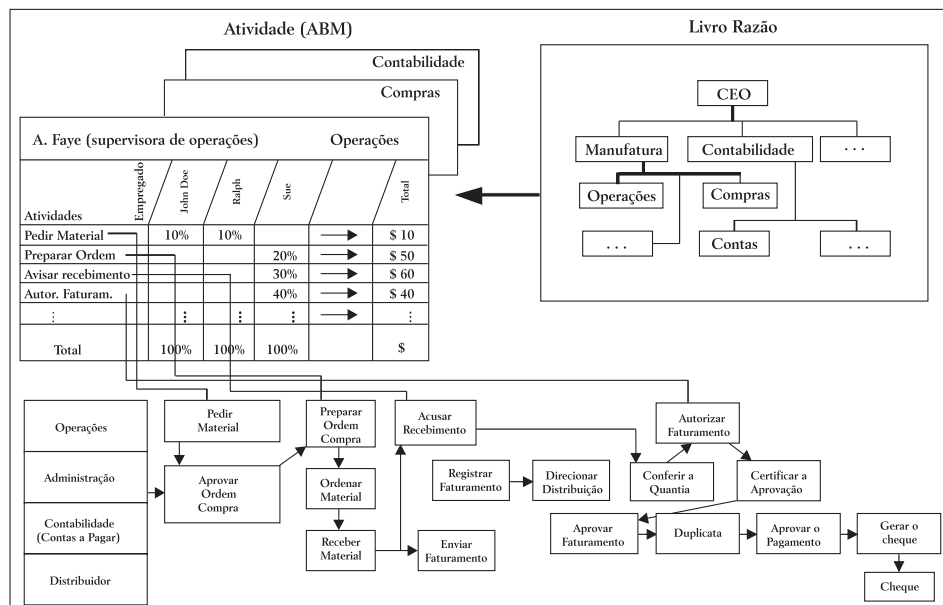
Atividade (ABM)

Contabilidade

Compras

A. Faye (supervisora de operações) Operações

| Atividades | Empregado | John Doe | Ralph | Sue | | Total |
|---|---|---|---|---|---|---|
| Pedir Material | | 10% | 10% | | → | \$ 10 |
| Preparar Ordem | | | | 20% | → | \$ 50 |
| Avisar recebimento | | | | 30% | → | \$ 60 |
| Autor. Faturam. | | | | 40% | → | \$ 40 |
| ⋮ | | ⋮ | ⋮ | ⋮ | → | ⋮ |
| Total | | 100% | 100% | 100% | | \$ |

Livro Razão

CEO

Manufatura

Contabilidade

. . .

Operações

Compras

. . .

Contas

. . .

Operações

Administração

Contabilidade (Contas a Pagar)

Distribuidor

Pedir Material

Aprovar Ordem Compra

Preparar Ordem Compra

Ordenar Material

Receber Material

Enviar Faturamento

Acusar Recebimento

Registrar Faturamento

Direcionar Distribuição

Autorizar Faturamento

Conferir a Quantia

Certificar a Aprovação

Aprovar Faturamento

Duplicata

Aprovar o Pagamento

Gerar o cheque

Cheque